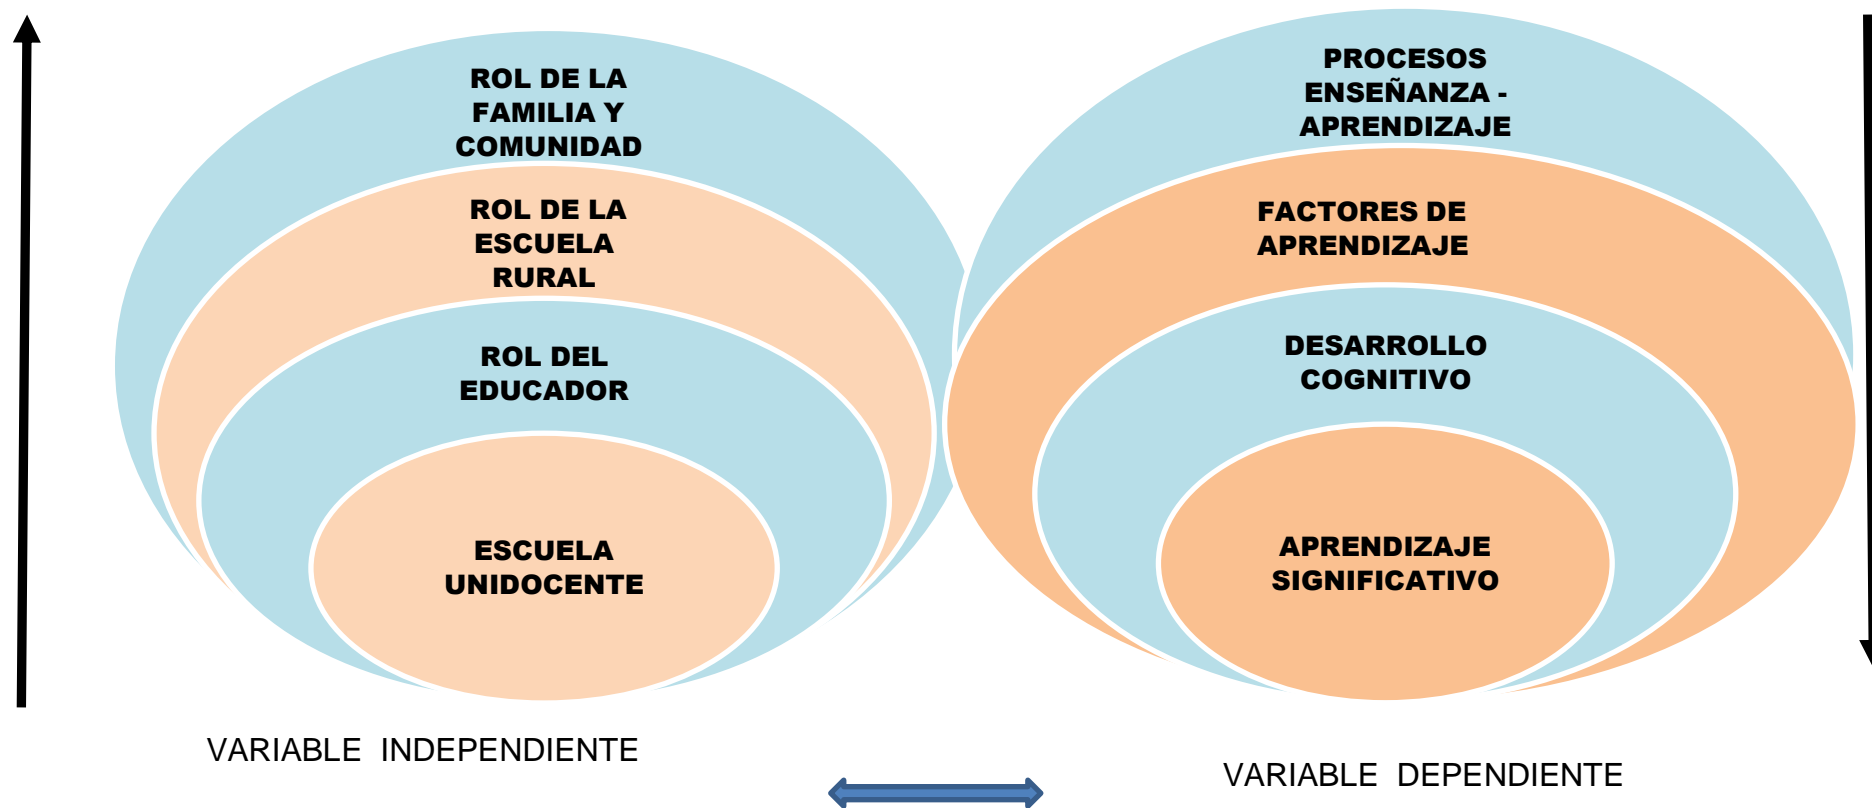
ROL DE LA FAMILIA Y COMUNIDAD

ROL DE LA ESCUELA RURAL

ROL DEL EDUCADOR

ESCUELA UNIDOCENTE

PROCESOS ENSEÑANZA - APRENDIZAJE

FACTORES DE APRENDIZAJE

DESARROLLO COGNITIVO

APRENDIZAJE SIGNIFICATIVO

VARIABLE INDEPENDIENTE

VARIABLE DEPENDIENTE